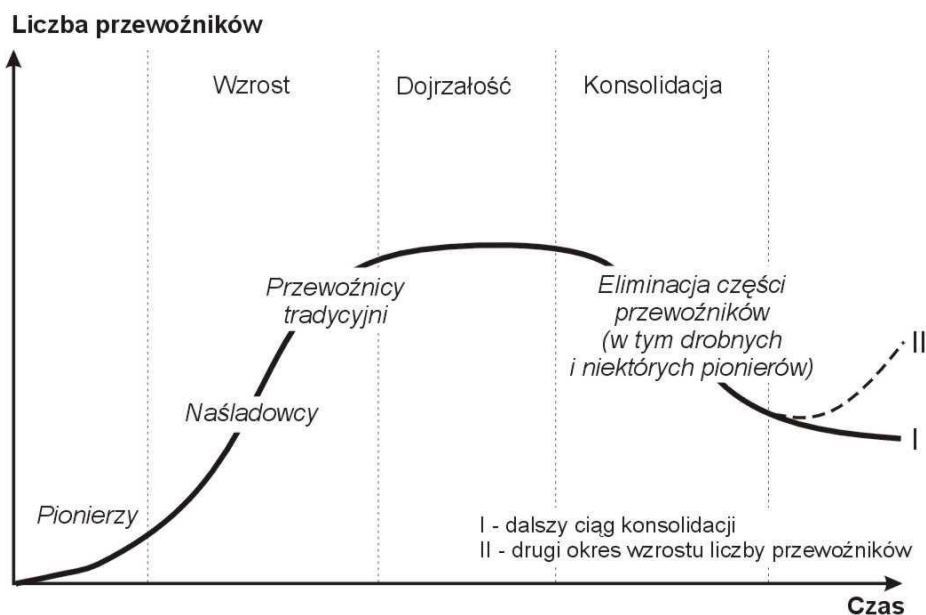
Liczba przewoźników

Wzrost

Dojrzałość

Konsolidacja

Przewoźnicy tradycyjni

Eliminacja części przewoźników (w tym drobnych i niektórych pionierów)

II

Naśladowcy

I

Pionierzy

I - dalszy ciąg konsolidacji
II - drugi okres wzrostu liczby przewoźników

Czas